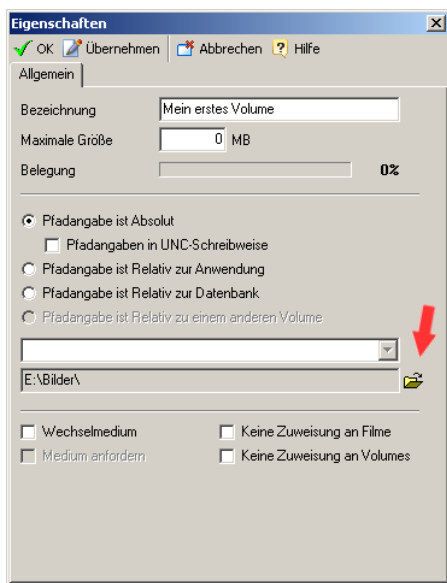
Eigenschaften

OK Übernehmen Abbrechen Hilfe

Allgemein

Bezeichnung Mein erstes Volume

Maximale Größe 0 MB

Belegung 0%

Pfadangabe ist Absolut

Pfadangaben in UNC-Schreibweise

Pfadangabe ist Relativ zur Anwendung

Pfadangabe ist Relativ zur Datenbank

Pfadangabe ist Relativ zu einem anderen Volume

E:\Bilder\

Wechselmedium

Medium anfordern

Keine Zuweisung an Filme

Keine Zuweisung an Volumes